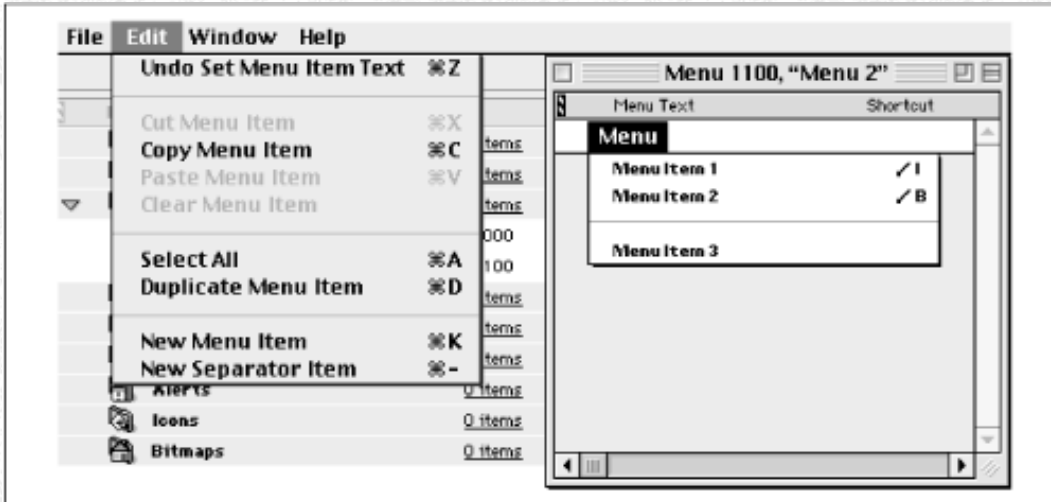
File Edit Window Help

Undo Set Menu Item Text ⌘Z

Cut Menu Item ⌘X
Copy Menu Item ⌘C
Paste Menu Item ⌘V
Clear Menu Item

Select All ⌘A
Duplicate Menu Item ⌘D

New Menu Item ⌘K
New Separator Item ⌘-

items
items
items
000
100
items
items
items
Alerts 0 items
Icons 0 items
Bitmaps 0 items

Menu 1100, "Menu 2"

Menu Text Shortcut

Menu

Menu Item 1 ⁄ I
Menu Item 2 ⁄ B

Menu Item 3